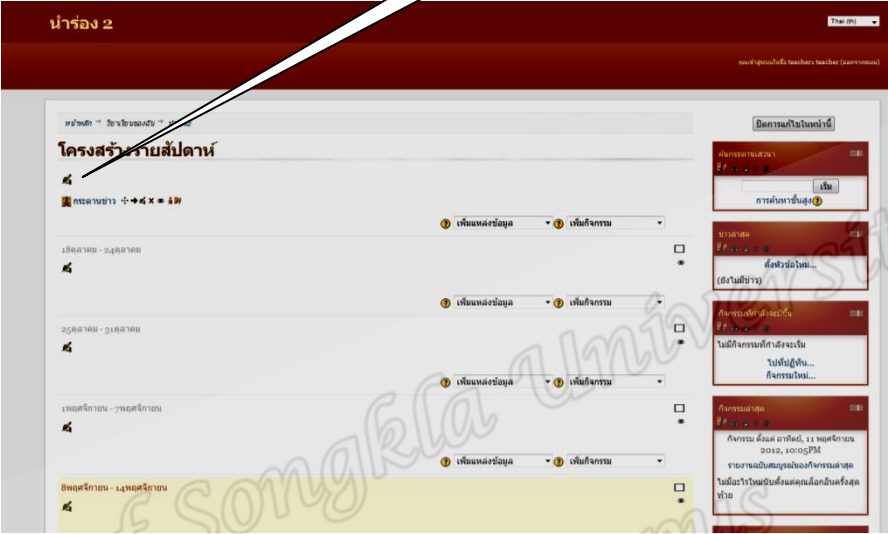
นำร่อง 2

Thai (th)

คุณเข้าสู่ระบบในชื่อ teachers teacher (ออกจากระบบ)

หน้าหลัก → วิชาเรียนของฉัน → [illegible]

ปิดการแก้ไขในหน้านี้

โครงสร้างรายสัปดาห์

กระดานข่าว

เพิ่มแหล่งข้อมูล
เพิ่มกิจกรรม

18ตุลาคม - 24ตุลาคม

เพิ่มแหล่งข้อมูล
เพิ่มกิจกรรม

25ตุลาคม - 31ตุลาคม

เพิ่มแหล่งข้อมูล
เพิ่มกิจกรรม

1พฤศจิกายน - 7พฤศจิกายน

เพิ่มแหล่งข้อมูล
เพิ่มกิจกรรม

8พฤศจิกายน - 14พฤศจิกายน

ค้นกระดานเสวนา
เริ่ม
การค้นหาขั้นสูง

ข่าวล่าสุด
ตั้งหัวข้อใหม่...
(ยังไม่มีข่าว)

กิจกรรมที่กำลังจะเริ่ม
ไม่มีกิจกรรมที่กำลังจะเริ่ม
ไปที่ปฏิทิน...
กิจกรรมใหม่...

กิจกรรมล่าสุด
กิจกรรม ตั้งแต่ อาทิตย์, 11 พฤศจิกายน 2012, 10:05PM
รายงานฉบับสมบูรณ์ของกิจกรรมล่าสุด
ไม่มีอะไรใหม่นับตั้งแต่คุณล็อกอินครั้งสุดท้าย

Songkla University